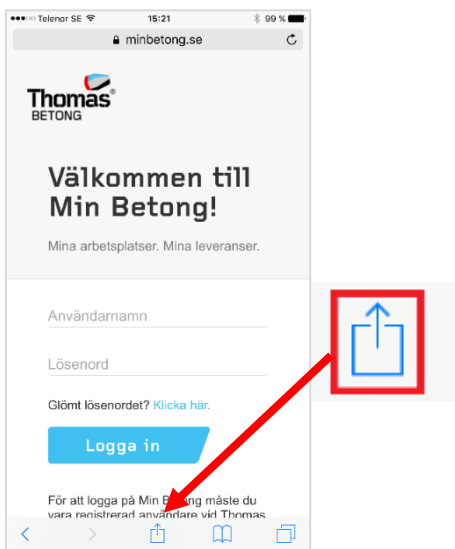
●●●○○ Telenor SE 15:21 99 %

minbetong.se

Thomas
BETONG

Välkommen till Min Betong!

Mina arbetsplatser. Mina leveranser.

Användarnamn

Lösenord

Glömt lösenordet? Klicka här.

Logga in

För att logga på Min B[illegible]ng måste du vara registrerad an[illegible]ndare vid Thomas